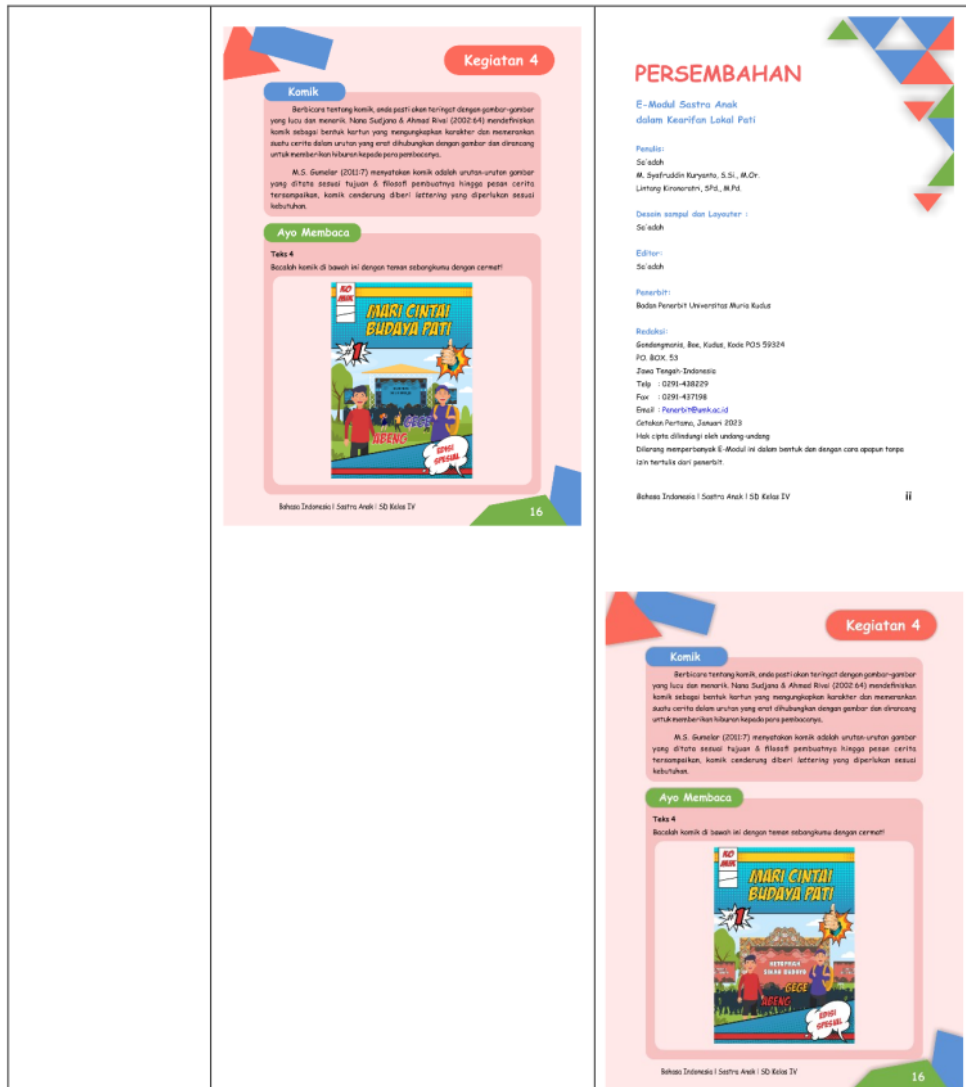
Kegiatan 4

Komik

Berbicara tentang komik, anda pasti akan teringat dengan gambar-gambar yang lucu dan menarik. Nana Sudjana & Ahmad Rivai (2002:64) mendefinisikan komik sebagai bentuk kartun yang mengungkapkan karakter dan memerankan suatu cerita dalam urutan yang erat dihubungkan dengan gambar dan dirancang untuk memberikan hiburan kepada para pembacanya.

M.S. Gumelar (2011:7) menyatakan komik adalah urutan-urutan gambar yang ditata sesuai tujuan & filosofi pembuatnya hingga pesan cerita tersampaikan, komik cenderung diberi lettering yang diperlukan sesuai kebutuhan.

Ayo Membaca

Teks 4
Bacalah komik di bawah ini dengan teman sebangkumu dengan cermat!

KO MIK
MARI CINTAI BUDAYA PATI
1
GEGE
ABENG
EDISI SPESIAL

Bahasa Indonesia | Sastra Anak | SD Kelas IV 16

PERSEMBAHAN

E-Modul Sastra Anak dalam Kearifan Lokal Pati

Penulis:
Sa'adah
M. Syafruddin Kuryanto, S.Si., M.Or.
Lintang Kironoratri, SPd., M.Pd.

Desain sampul dan Layouter :
Sa'adah

Editor:
Sa'adah

Penerbit:
Badan Penerbit Universitas Muria Kudus

Redaksi:
Gondangmanis, Bae, Kudus, Kode POS 59324
P.O. BOX. 53
Jawa Tengah-Indonesia
Telp : 0291-438229
Fax : 0291-437198
Email : Penerbit@umk.ac.id
Cetakan Pertama, Januari 2023
Hak cipta dilindungi oleh undang-undang
Dilarang memperbanyak E-Modul ini dalam bentuk dan dengan cara apapun tanpa izin tertulis dari penerbit.

Bahasa Indonesia | Sastra Anak | SD Kelas IV ii

Kegiatan 4

Komik

Berbicara tentang komik, anda pasti akan teringat dengan gambar-gambar yang lucu dan menarik. Nana Sudjana & Ahmad Rivai (2002:64) mendefinisikan komik sebagai bentuk kartun yang mengungkapkan karakter dan memerankan suatu cerita dalam urutan yang erat dihubungkan dengan gambar dan dirancang untuk memberikan hiburan kepada para pembacanya.

M.S. Gumelar (2011:7) menyatakan komik adalah urutan-urutan gambar yang ditata sesuai tujuan & filosofi pembuatnya hingga pesan cerita tersampaikan, komik cenderung diberi lettering yang diperlukan sesuai kebutuhan.

Ayo Membaca

Teks 4
Bacalah komik di bawah ini dengan teman sebangkumu dengan cermat!

KO MIK
MARI CINTAI BUDAYA PATI
1
KETOPRAK SIBAK BUDAYA
GEGE
ABENG
EDISI SPESIAL

Bahasa Indonesia | Sastra Anak | SD Kelas IV 16